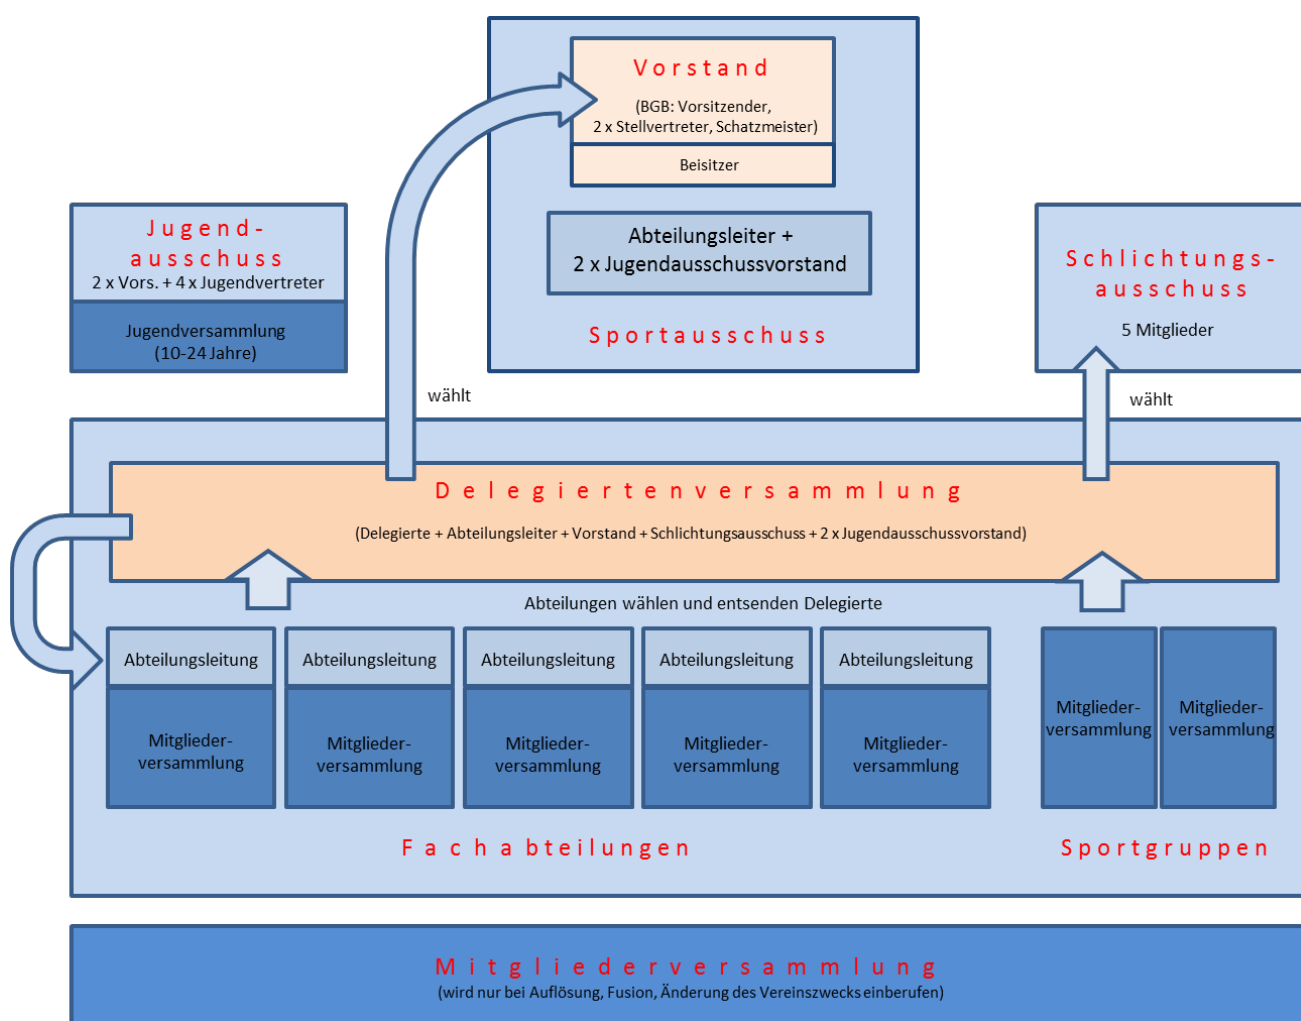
Vorstand
(BGB: Vorsitzender, 2 x Stellvertreter, Schatzmeister)
Beisitzer

Abteilungsleiter + 2 x Jugendausschussvorstand

Sportausschuss

Jugendausschuss
2 x Vors. + 4 x Jugendvertreter
Jugendversammlung (10-24 Jahre)

Schlichtungsausschuss
5 Mitglieder

wählt

wählt

Delegiertenversammlung
(Delegierte + Abteilungsleiter + Vorstand + Schlichtungsausschuss + 2 x Jugendausschussvorstand)

Abteilungen wählen und entsenden Delegierte

Abteilungsleitung
Mitgliederversammlung

Abteilungsleitung
Mitgliederversammlung

Abteilungsleitung
Mitgliederversammlung

Abteilungsleitung
Mitgliederversammlung

Abteilungsleitung
Mitgliederversammlung

Mitgliederversammlung

Mitgliederversammlung

Fachabteilungen

Sportgruppen

Mitgliederversammlung
(wird nur bei Auflösung, Fusion, Änderung des Vereinszwecks einberufen)